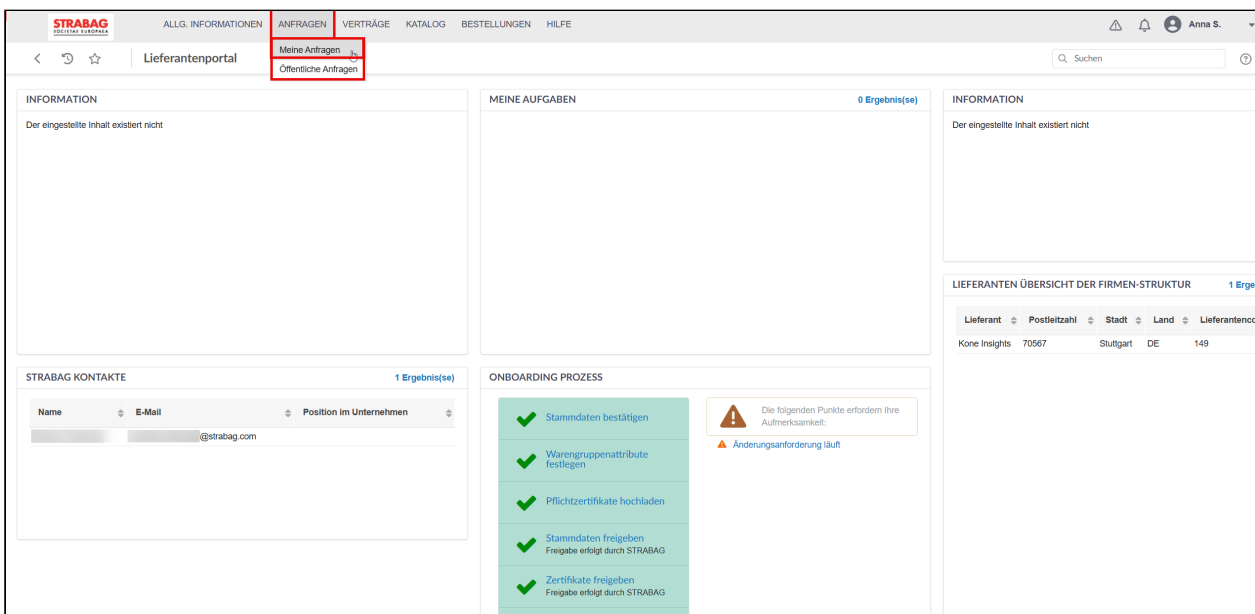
STRABAG SOCIETAS EUROPAEA

ALLG. INFORMATIONEN ANFRAGEN VERTRÄGE KATALOG BESTELLUNGEN HILFE

Anna S.

Meine Anfragen
Öffentliche Anfragen

Lieferantenportal

Suchen

INFORMATION

Der eingestellte Inhalt existiert nicht

MEINE AUFGABEN

0 Ergebnis(se)

INFORMATION

Der eingestellte Inhalt existiert nicht

LIEFERANTEN ÜBERSICHT DER FIRMEN-STRUKTUR

1 Erge

| Lieferant | Postleitzahl | Stadt | Land | Lieferantenc |
|---|---|---|---|---|
| Kone Insights | 70567 | Stuttgart | DE | 149 |

STRABAG KONTAKTE

1 Ergebnis(se)

| Name | E-Mail | Position im Unternehmen |
|---|---|---|
| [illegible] | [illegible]@strabag.com | |

ONBOARDING PROZESS

Stammdaten bestätigen

Warengruppenattribute festlegen

Pflichtzertifikate hochladen

Stammdaten freigeben
Freigabe erfolgt durch STRABAG

Zertifikate freigeben
Freigabe erfolgt durch STRABAG

Die folgenden Punkte erfordern Ihre Aufmerksamkeit:

Änderungsanforderung läuft